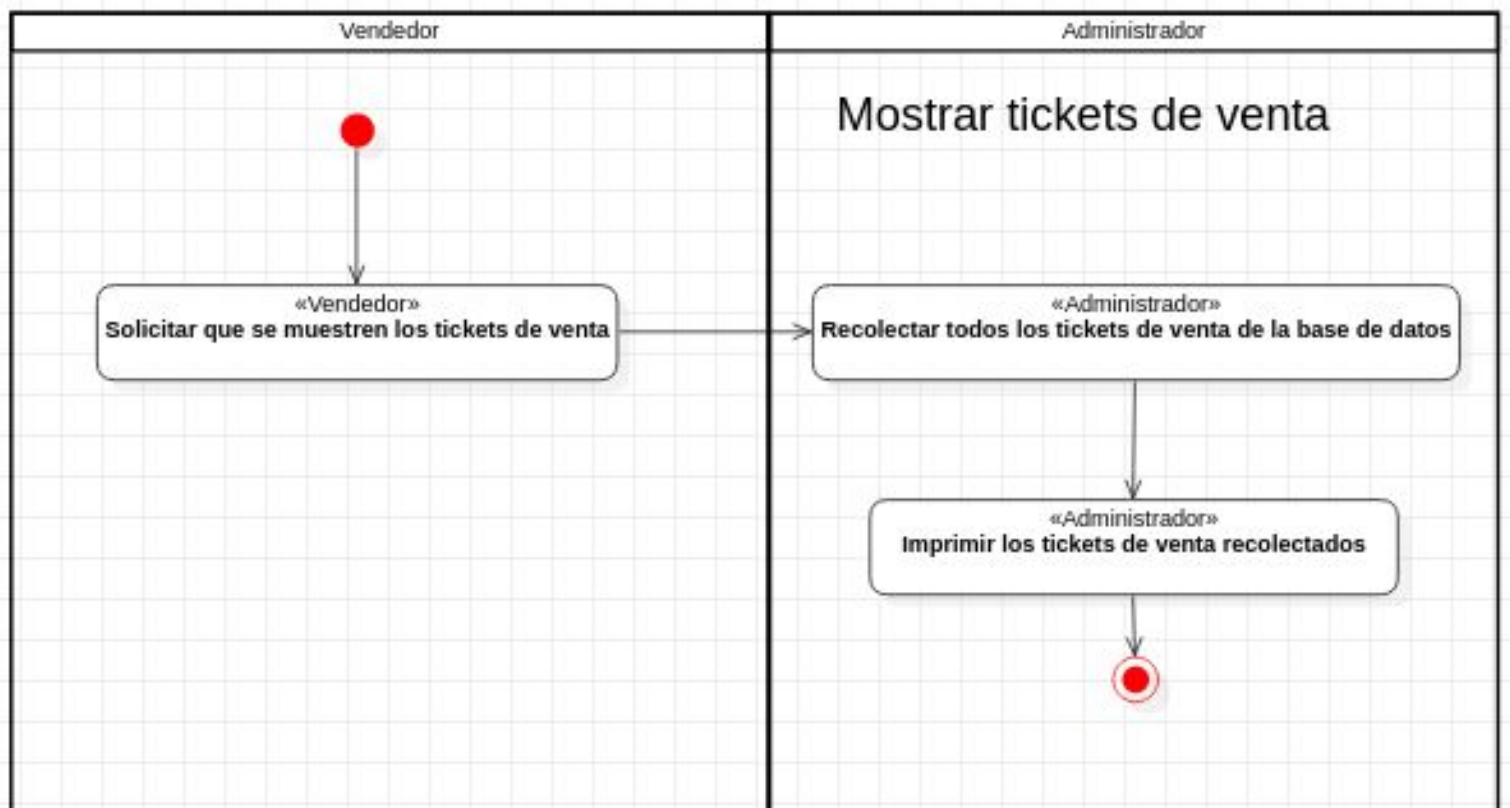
Vendedor

Administrador

Mostrar tickets de venta

«Vendedor»
Solicitar que se muestren los tickets de venta

«Administrador»
Recolectar todos los tickets de venta de la base de datos

«Administrador»
Imprimir los tickets de venta recolectados